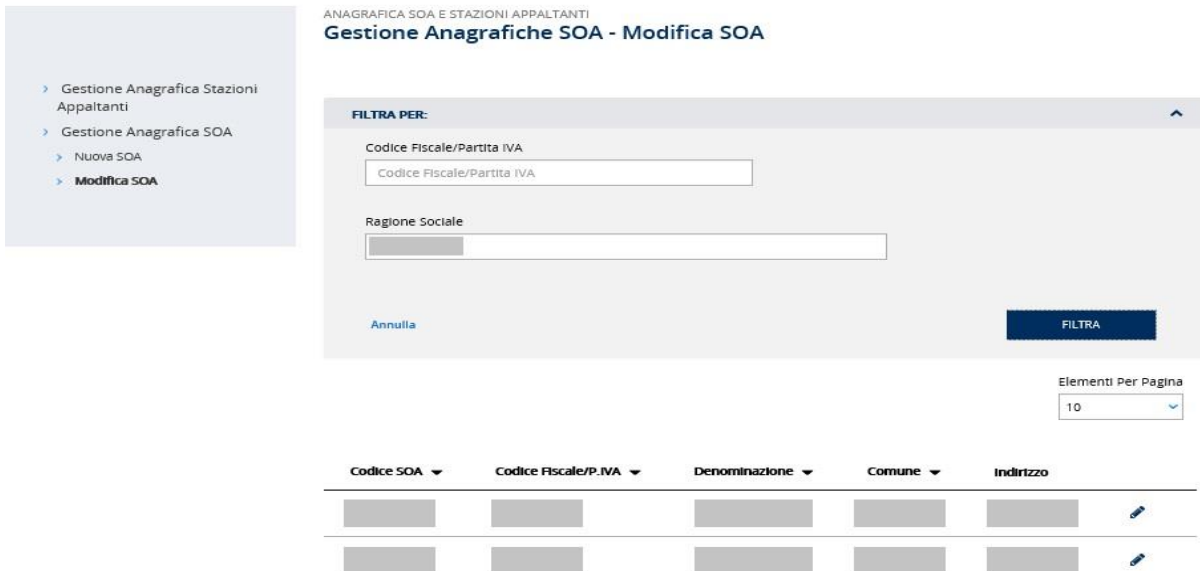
ANAGRAFICA SOA E STAZIONI APPALTANTI
Gestione Anagrafiche SOA - Modifica SOA

Gestione Anagrafica Stazioni Appaltanti
Gestione Anagrafica SOA
Nuova SOA
Modifica SOA

FILTRA PER:

Codice Fiscale/Partita IVA
Codice Fiscale/Partita IVA

Ragione Sociale

Annulla

FILTRA

Elementi Per Pagina
10

| Codice SOA | Codice Fiscale/P.IVA | Denominazione | Comune | Indirizzo | |
|---|---|---|---|---|---|
| | | | | | |
| | | | | | |